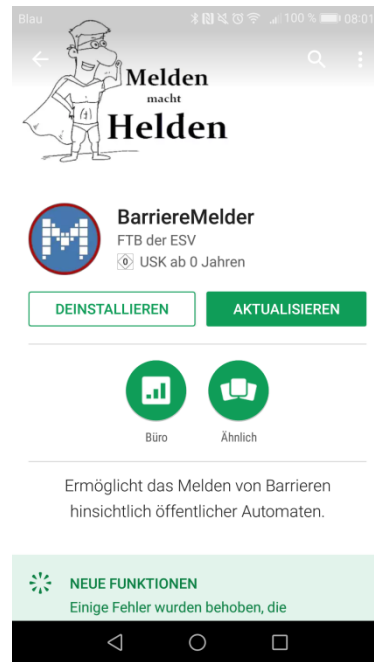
Blau 100 % 08:01

Melden
macht
Helden

BarriereMelder
FTB der ESV
0 USK ab 0 Jahren

DEINSTALLIEREN
AKTUALISIEREN

Büro
Ähnlich

Ermöglicht das Melden von Barrieren hinsichtlich öffentlicher Automaten.

NEUE FUNKTIONEN
Einige Fehler wurden behoben, die